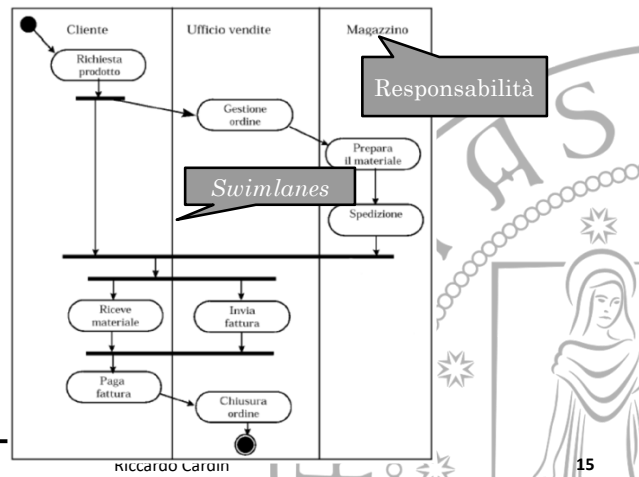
Cliente
Ufficio vendite
Magazzino
Responsabilità
Richiesta prodotto
Gestione ordine
Prepara il materiale
Swimlanes
Spedizione
Riceve materiale
Invia fattura
Paga fattura
Chiusura ordine

Riccardo Cardin
15